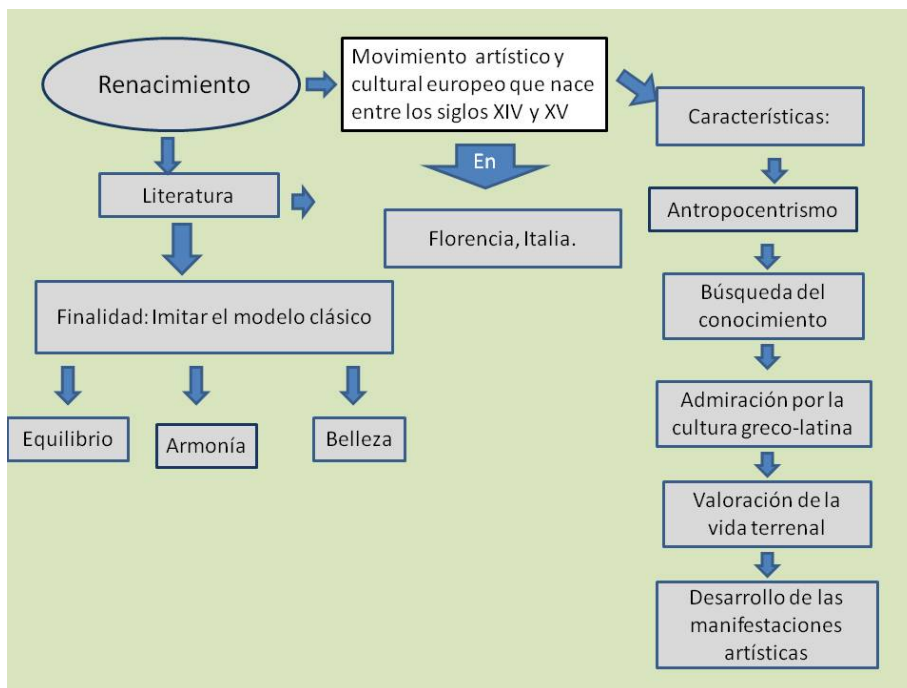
Renacimiento

Movimiento artístico y cultural europeo que nace entre los siglos XIV y XV

Características:

En

Literatura

Florencia, Italia.

Antropocentrismo

Búsqueda del conocimiento

Finalidad: Imitar el modelo clásico

Admiración por la cultura greco-latina

Equilibrio

Armonía

Belleza

Valoración de la vida terrenal

Desarrollo de las manifestaciones artísticas